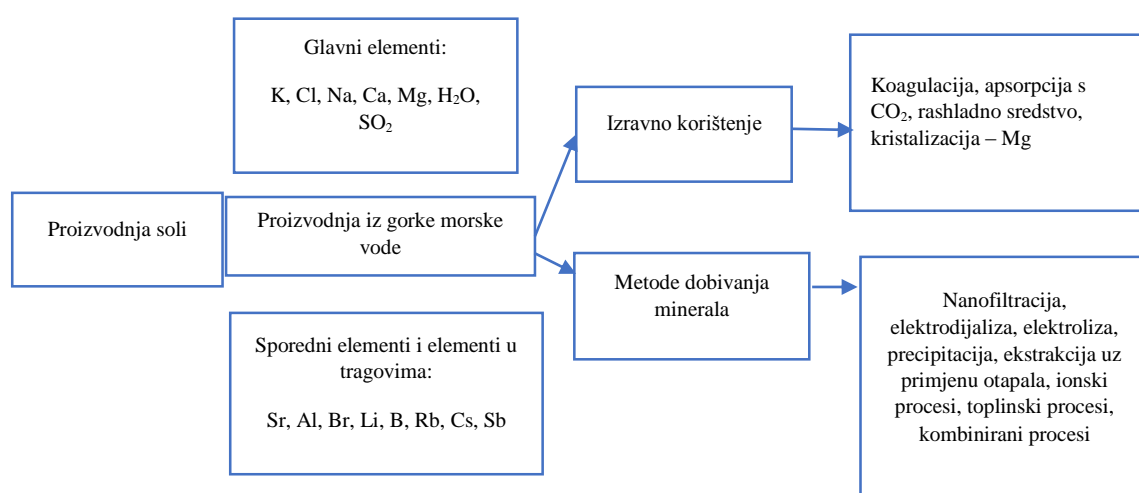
Glavni elementi:

K, Cl, Na, Ca, Mg, $H_2O$, $SO_2$

Proizvodnja soli

Proizvodnja iz gorke morske vode

Sporedni elementi i elementi u tragovima:

Sr, Al, Br, Li, B, Rb, Cs, Sb

Izravno korištenje

Koagulacija, apsorpcija s $CO_2$, rashladno sredstvo, kristalizacija – Mg

Metode dobivanja minerala

Nanofiltracija, elektrodijaliza, elektroliza, precipitacija, ekstrakcija uz primjenu otapala, ionski procesi, toplinski procesi, kombinirani procesi